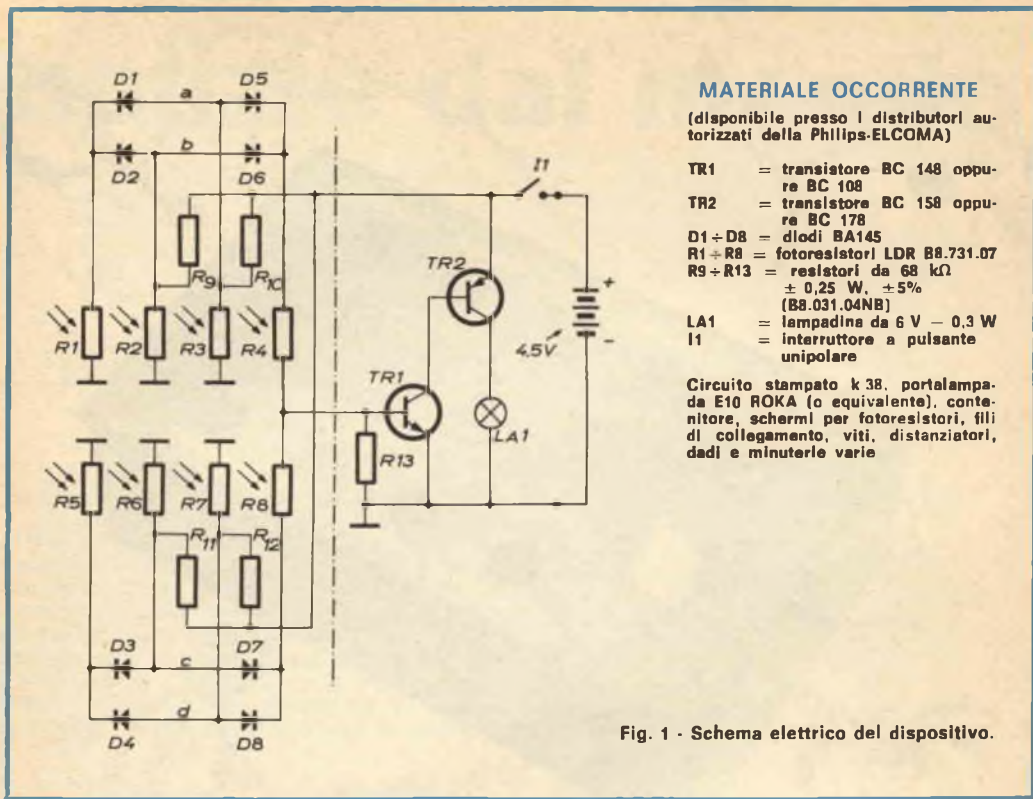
D1 a D5
D2 b D6
I1
R9 R10
TR2
+
R1 R2 R3 R4
4,5V
-
TR1
LA1
R13
R5 R6 R7 R8
R11 R12
D3 c D7
D4 d D8

MATERIALE OCCORRENTE

(disponibile presso i distributori autorizzati della Philips-ELCOMA)

TR1 = transistore BC 148 oppure BC 108
TR2 = transistore BC 158 oppure BC 178
D1 ÷ D8 = diodi BA145
R1 ÷ R8 = fotoresistori LDR B8.731.07
R9 ÷ R13 = resistori da 68 kΩ ± 0,25 W, ±5% (B8.031.04NB)
LA1 = lampadina da 6 V — 0,3 W
I1 = interruttore a pulsante unipolare

Circuito stampato k 38, portalampada E10 ROKA (o equivalente), contenitore, schermi per fotoresistori, fili di collegamento, viti, distanziatori, dadi e minuterie varie

Fig. 1 - Schema elettrico del dispositivo.